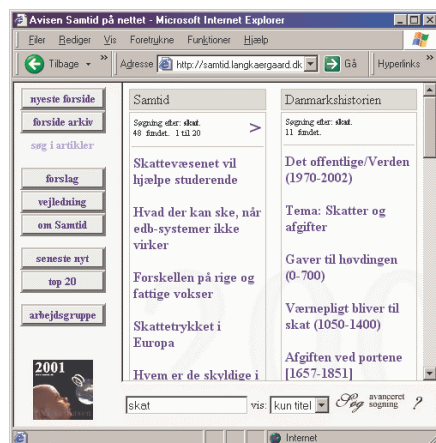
Avisen Samtid på nettet - Microsoft Internet Explorer

Filer Rediger Vis Foretrukne Funktioner Hjælp

Tilbage

Adresse http://samtid.langkaergaard.dk

Gå

Hyperlinks

nyeste forside

forside arkiv

søg i artikler

forslag

vejledning

om Samtid

seneste nyt

top 20

arbejdsgruppe

2001

Samtid

Søgning efter: skat. 48 fundet. 1 til 20

>

Skattevæsenet vil hjælpe studerende

Hvad der kan ske, når edb-systemer ikke virker

Forskellen på rige og fattige vokser

Skattetrykket i Europa

Hvem er de skyldige i

Danmarkshistorien

Søgning efter: skat. 11 fundet.

Det offentlige/Verden (1970-2002)

Tema: Skatter og afgifter

Gaver til høvdingen (0-700)

Værnepligt bliver til skat (1050-1400)

Afgiften ved portene [1657-1851]

skat

vis: kun titel

Søg

avanceret søgning

?

Internet